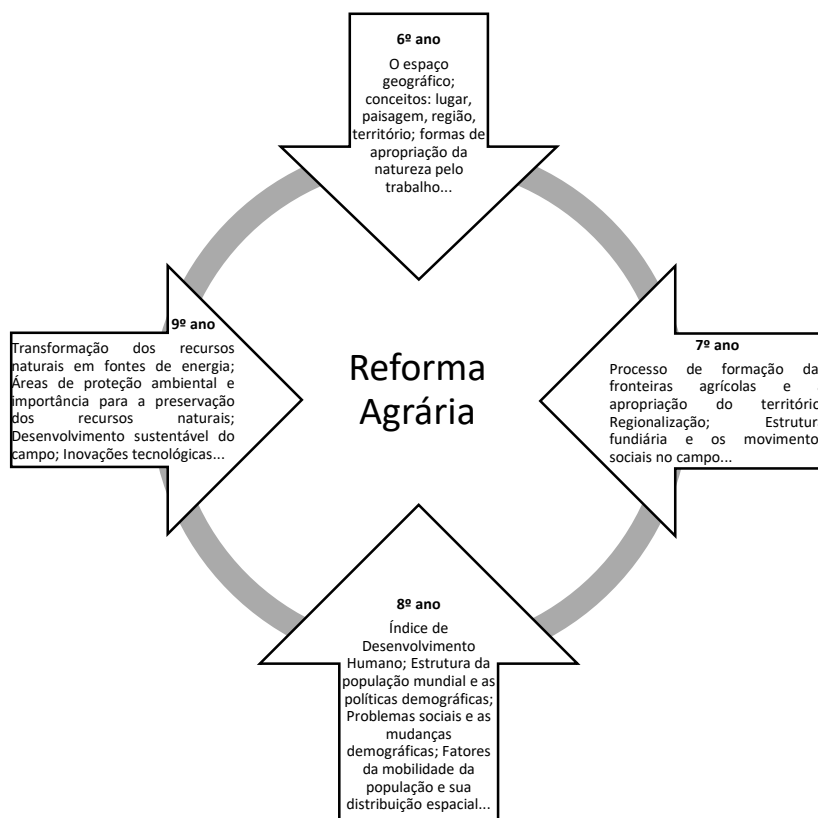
6º ano

O espaço geográfico; conceitos: lugar, paisagem, região, território; formas de apropriação da natureza pelo trabalho...

9º ano

Transformação dos recursos naturais em fontes de energia; Áreas de proteção ambiental e importância para a preservação dos recursos naturais; Desenvolvimento sustentável do campo; Inovações tecnológicas...

Reforma Agrária

7º ano

Processo de formação da fronteiras agrícolas e apropriação do territóri Regionalização; Estrutur fundiária e os movimento sociais no campo...

8º ano

Índice de Desenvolvimento Humano; Estrutura da população mundial e as políticas demográficas; Problemas sociais e as mudanças demográficas; Fatores da mobilidade da população e sua distribuição espacial...